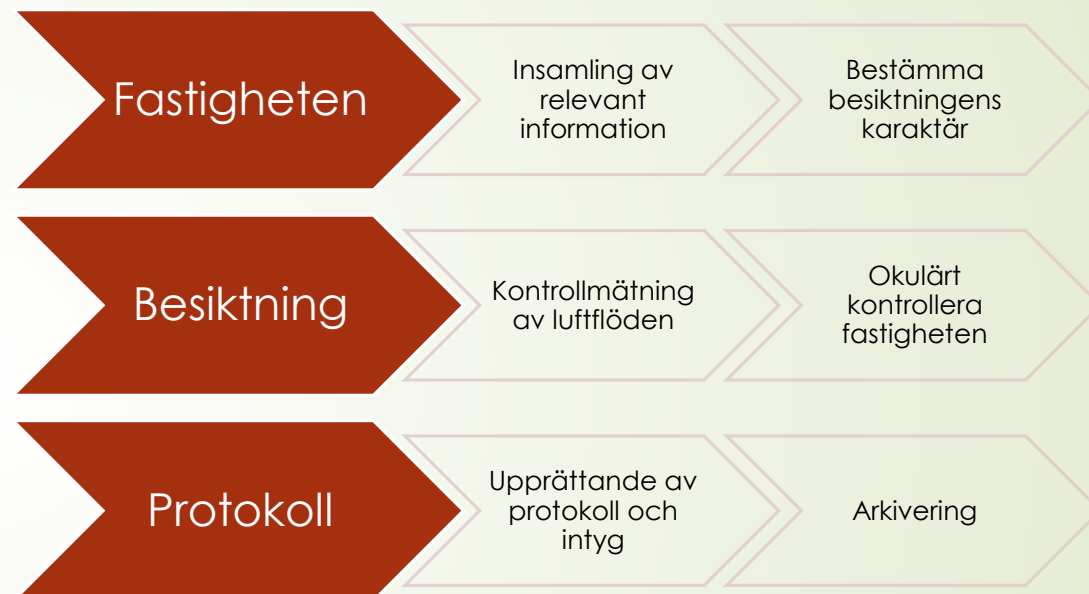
Fastigheten

Insamling av relevant information

Bestämma besiktningens karaktär

Besiktning

Kontrollmätning av luftflöden

Okulärt kontrollera fastigheten

Protokoll

Upprättande av protokoll och intyg

Arkivering